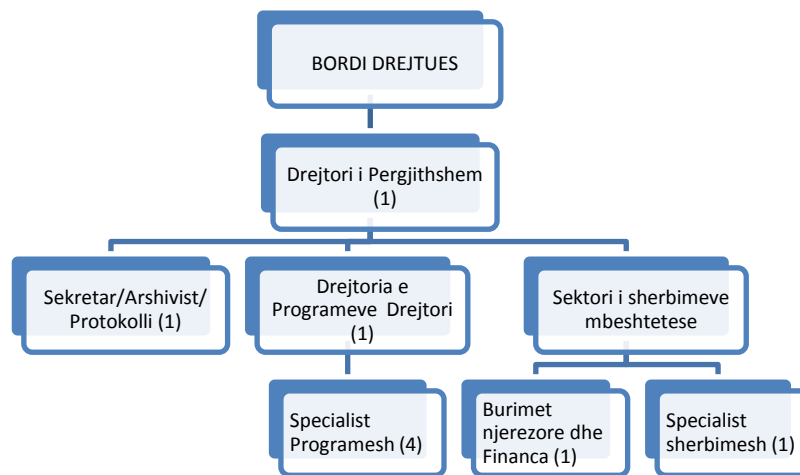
BORDI DREJTUES

Drejtori i Pergjithshem (1)

Sekretar/Arshivist/ Protokolli (1)

Drejtoria e Programeve Drejtori (1)

Sektori i sherbimeve mbeshtetese

Specialist Programesh (4)

Burimet njerezore dhe Financa (1)

Specialist sherbimesh (1)